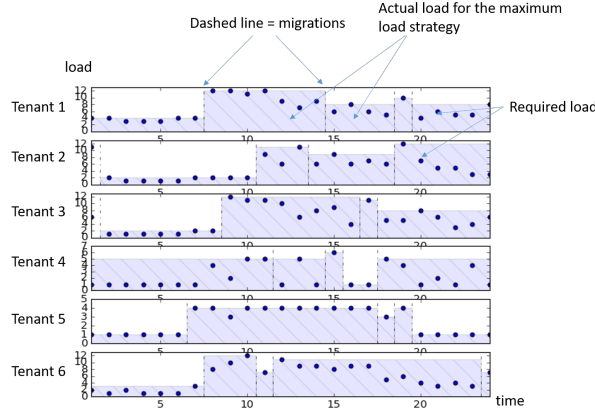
Dashed line = migrations

Actual load for the maximum load strategy

Required load

load

Tenant 1
12
10
8
6
4
2

Tenant 2
12
10
8
6
4
2

Tenant 3
12
10
8
6
4
2
0

Tenant 4
6
5
4
3
2
1
0

Tenant 5
5
4
3
2
1
0

Tenant 6
12
10
8
6
4
2
0

5 10 15 20
5 10 15 20
5 10 15 20
5 10 15 20
5 10 15 20
5 10 15 20

time